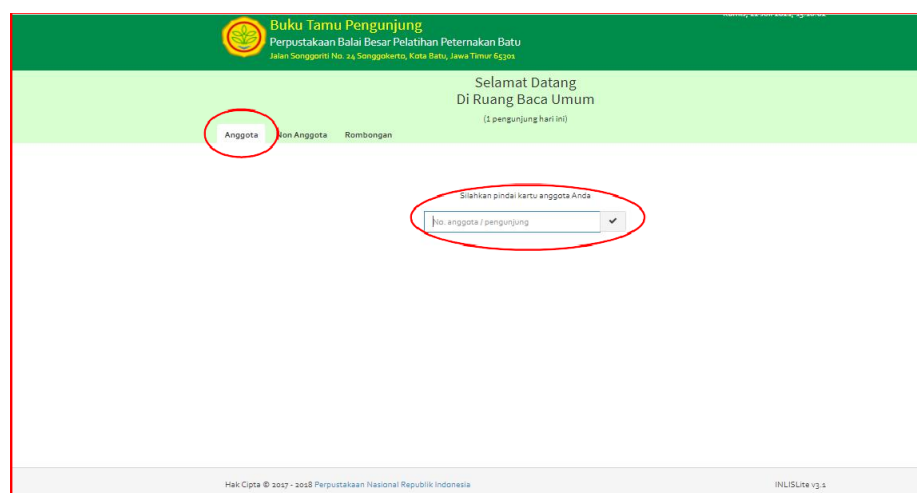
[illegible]

Buku Tamu Pengunjung
Perpustakaan Balai Besar Pelatihan Peternakan Batu
Jalan Songgoriti No. 24 Songgokerto, Kota Batu, Jawa Timur 65301

Selamat Datang
Di Ruang Baca Umum
(1 pengunjung hari ini)

Anggota Non Anggota Rombongan

Silahkan pindai kartu anggota Anda

No. anggota / pengunjung

Hak Cipta © 2017 - 2018 Perpustakaan Nasional Republik Indonesia

INLISLite v3.1